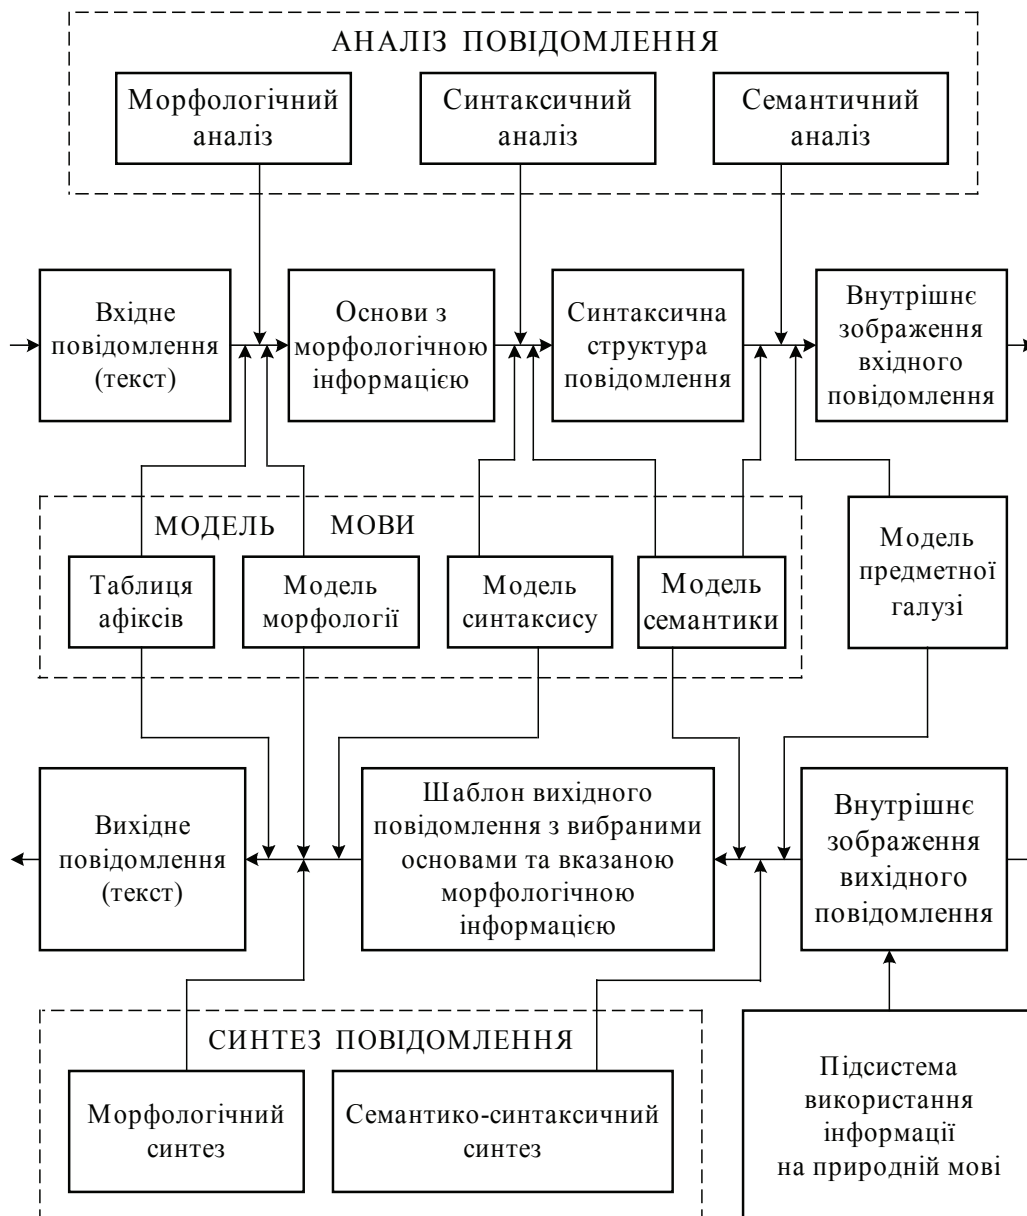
АНАЛІЗ ПОВІДОМЛЕННЯ

Морфологічний аналіз

Синтаксичний аналіз

Семантичний аналіз

Вхідне повідомлення (текст)

Основи з морфологічною інформацією

Синтаксична структура повідомлення

Внутрішнє зображення вхідного повідомлення

МОДЕЛЬ МОВИ

Таблиця афіксів

Модель морфології

Модель синтаксису

Модель семантики

Модель предметної галузі

Вихідне повідомлення (текст)

Шаблон вихідного повідомлення з вибраними основами та вказаною морфологічною інформацією

Внутрішнє зображення вихідного повідомлення

СИНТЕЗ ПОВІДОМЛЕННЯ

Морфологічний синтез

Семантико-синтаксичний синтез

Підсистема використання інформації на природній мові